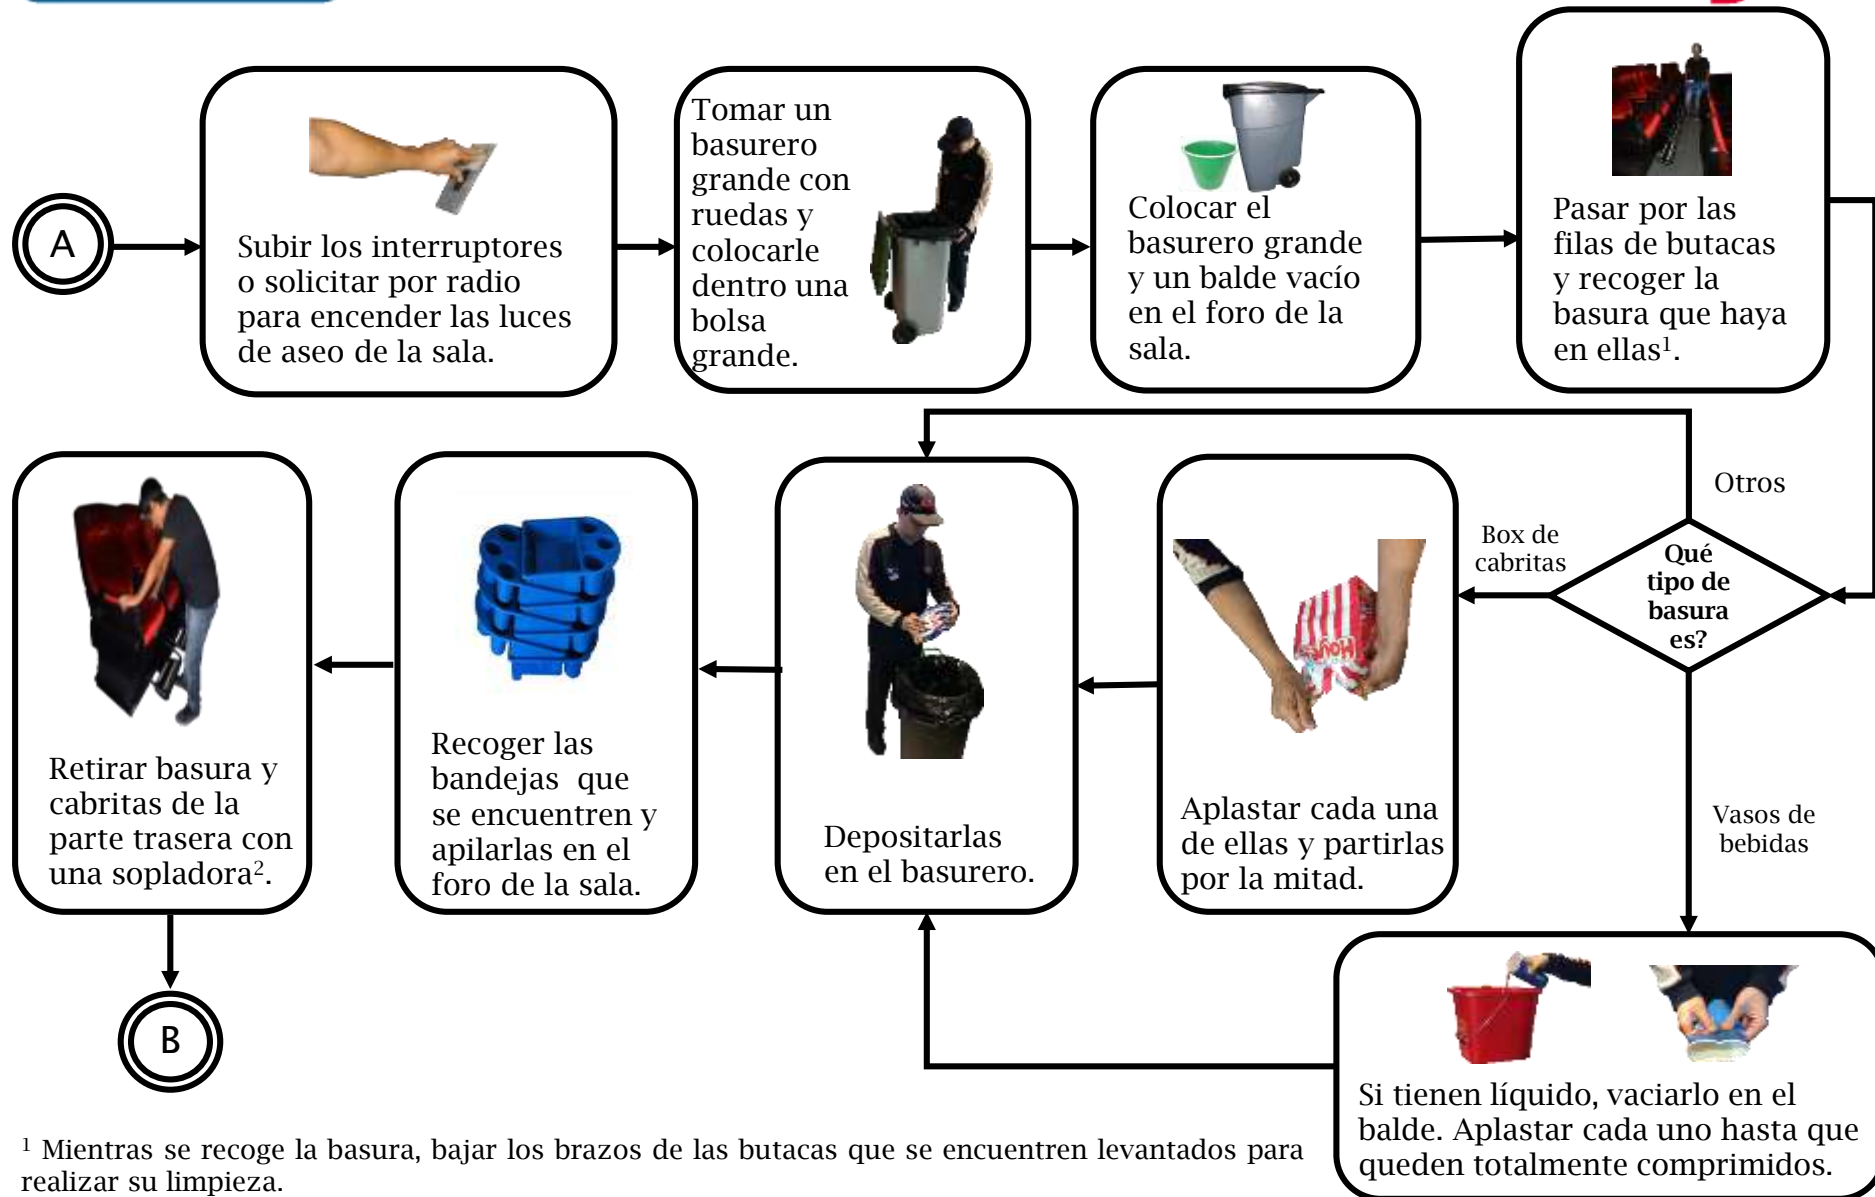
A

Subir los interruptores o solicitar por radio para encender las luces de aseo de la sala.

Tomar un basurero grande con ruedas y colocarle dentro una bolsa grande.

Colocar el basurero grande y un balde vacío en el foro de la sala.

Pasar por las filas de butacas y recoger la basura que haya en ellas$^1$.

Qué tipo de basura es?

Otros

Box de cabritas

Vasos de bebidas

Aplastar cada una de ellas y partirlas por la mitad.

Depositarlas en el basurero.

Recoger las bandejas que se encuentren y apilarlas en el foro de la sala.

Retirar basura y cabritas de la parte trasera con una sopladora$^2$.

B

Si tienen líquido, vaciarlo en el balde. Aplastar cada uno hasta que queden totalmente comprimidos.

$^1$ Mientras se recoge la basura, bajar los brazos de las butacas que se encuentren levantados para realizar su limpieza.